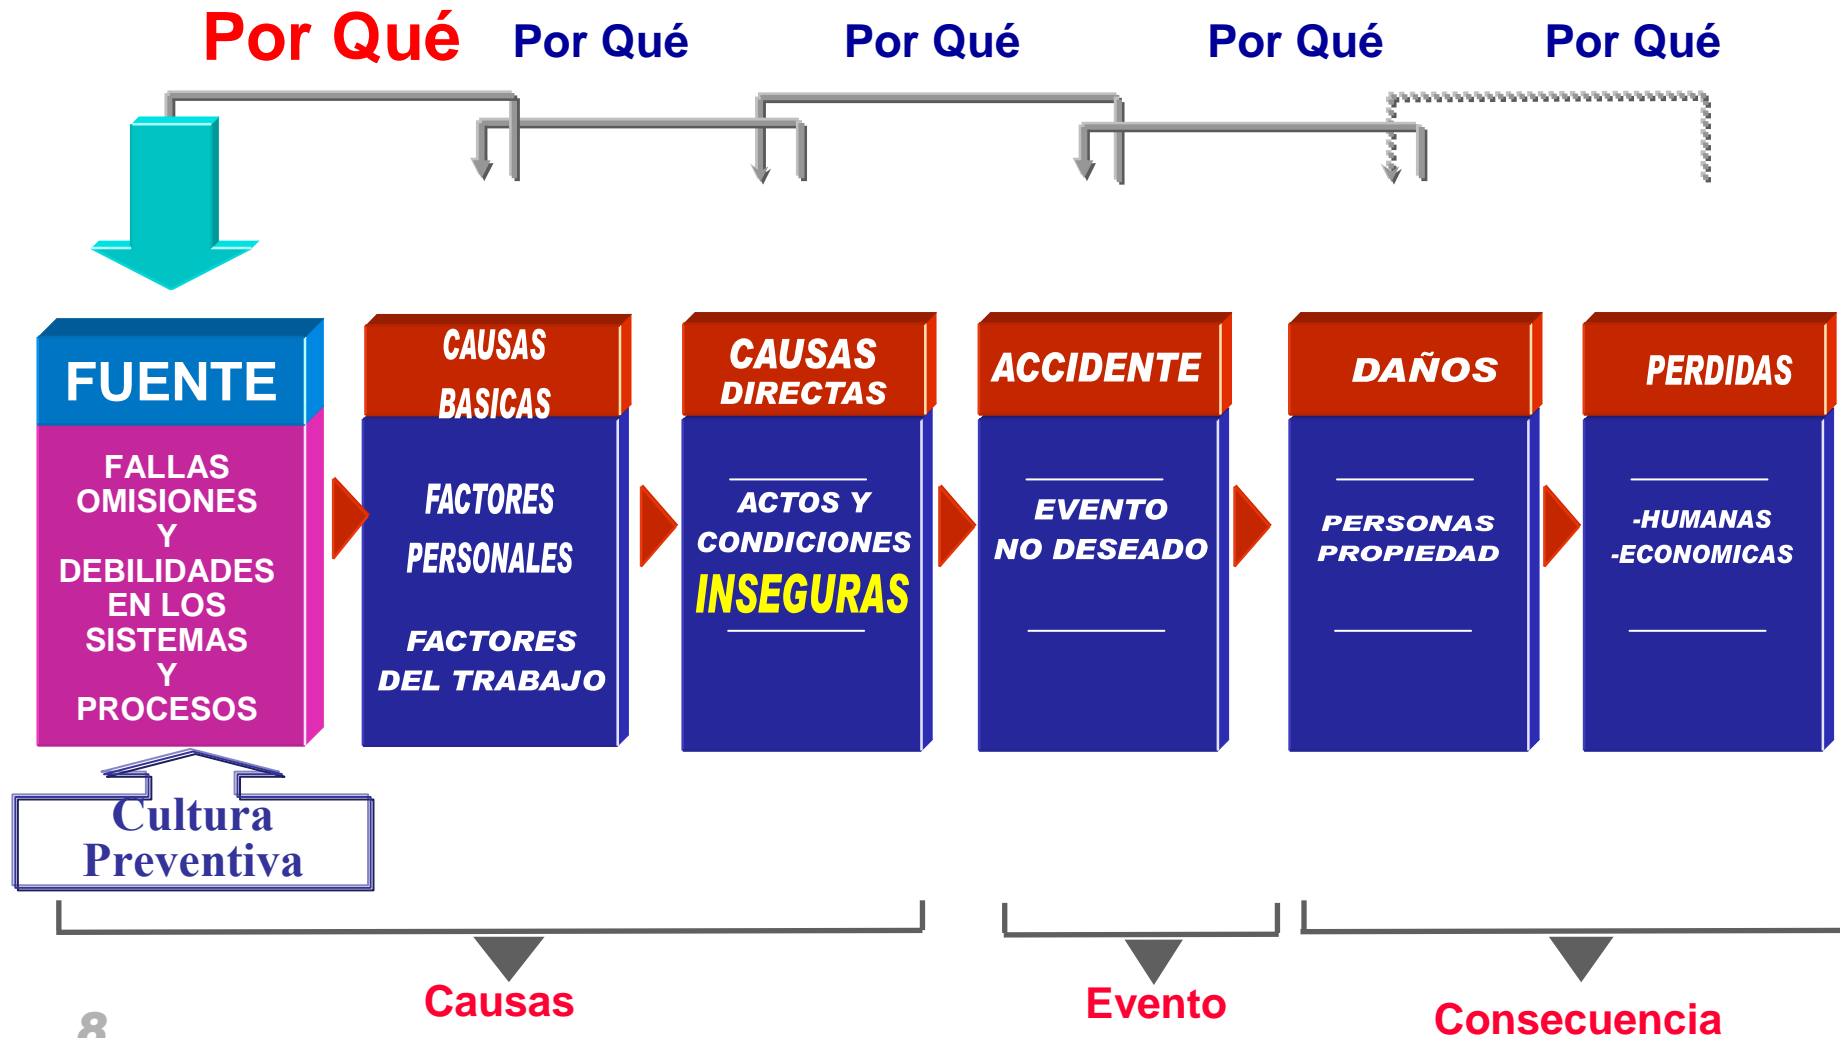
Por Qué Por Qué Por Qué Por Qué Por Qué

FUENTE

FALLAS OMISIONES Y DEBILIDADES EN LOS SISTEMAS Y PROCESOS

CAUSAS BASICAS

FACTORES PERSONALES

FACTORES DEL TRABAJO

CAUSAS DIRECTAS

ACTOS Y CONDICIONES INSEGURAS

ACCIDENTE

EVENTO NO DESEADO

DAÑOS

PERSONAS PROPIEDAD

PERDIDAS

-HUMANAS -ECONOMICAS

Cultura Preventiva

Causas

Evento

Consecuencia

8